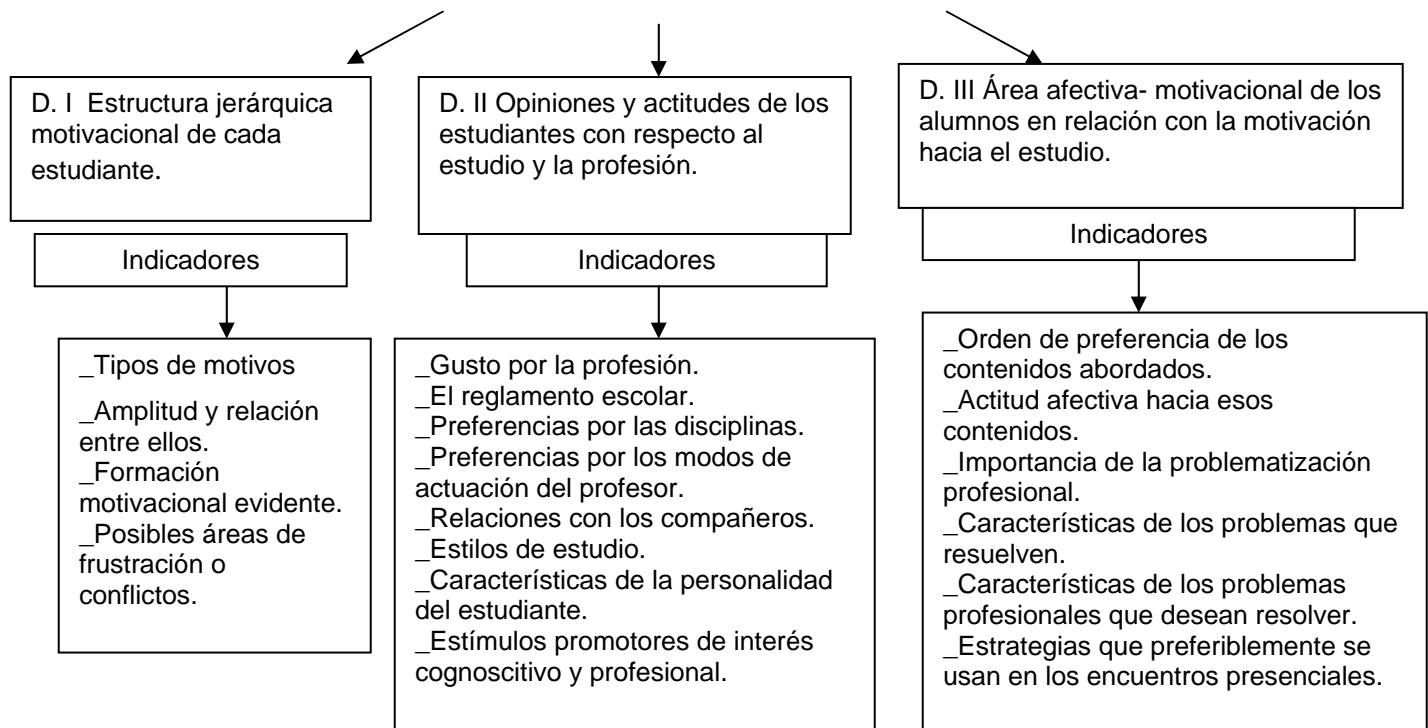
D. I Estructura jerárquica motivacional de cada estudiante.

Indicadores

_Tipos de motivos
_Amplitud y relación entre ellos.
_Formación motivacional evidente.
_Posibles áreas de frustración o conflictos.

D. II Opiniones y actitudes de los estudiantes con respecto al estudio y la profesión.

Indicadores

_Gusto por la profesión.
_El reglamento escolar.
_Preferencias por las disciplinas.
_Preferencias por los modos de actuación del profesor.
_Relaciones con los compañeros.
_Estilos de estudio.
_Características de la personalidad del estudiante.
_Estímulos promotores de interés cognoscitivo y profesional.

D. III Área afectiva- motivacional de los alumnos en relación con la motivación hacia el estudio.

Indicadores

_Orden de preferencia de los contenidos abordados.
_Actitud afectiva hacia esos contenidos.
_Importancia de la problematización profesional.
_Características de los problemas que resuelven.
_Características de los problemas profesionales que desean resolver.
_Estrategias que preferiblemente se usan en los encuentros presenciales.